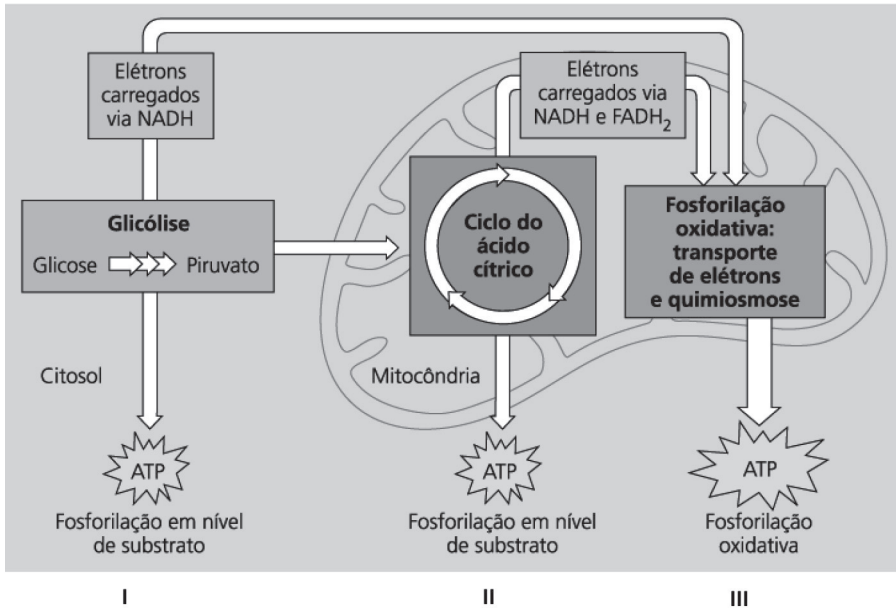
Elétrons carregados via NADH

Elétrons carregados via NADH e $FADH_2$

Glicólise

Glicose → Piruvato

Ciclo do ácido cítrico

Fosforilação oxidativa: transporte de elétrons e quimiosmose

Citosol

Mitocôndria

ATP

Fosforilação em nível de substrato

ATP

Fosforilação em nível de substrato

ATP

Fosforilação oxidativa

I

II

III